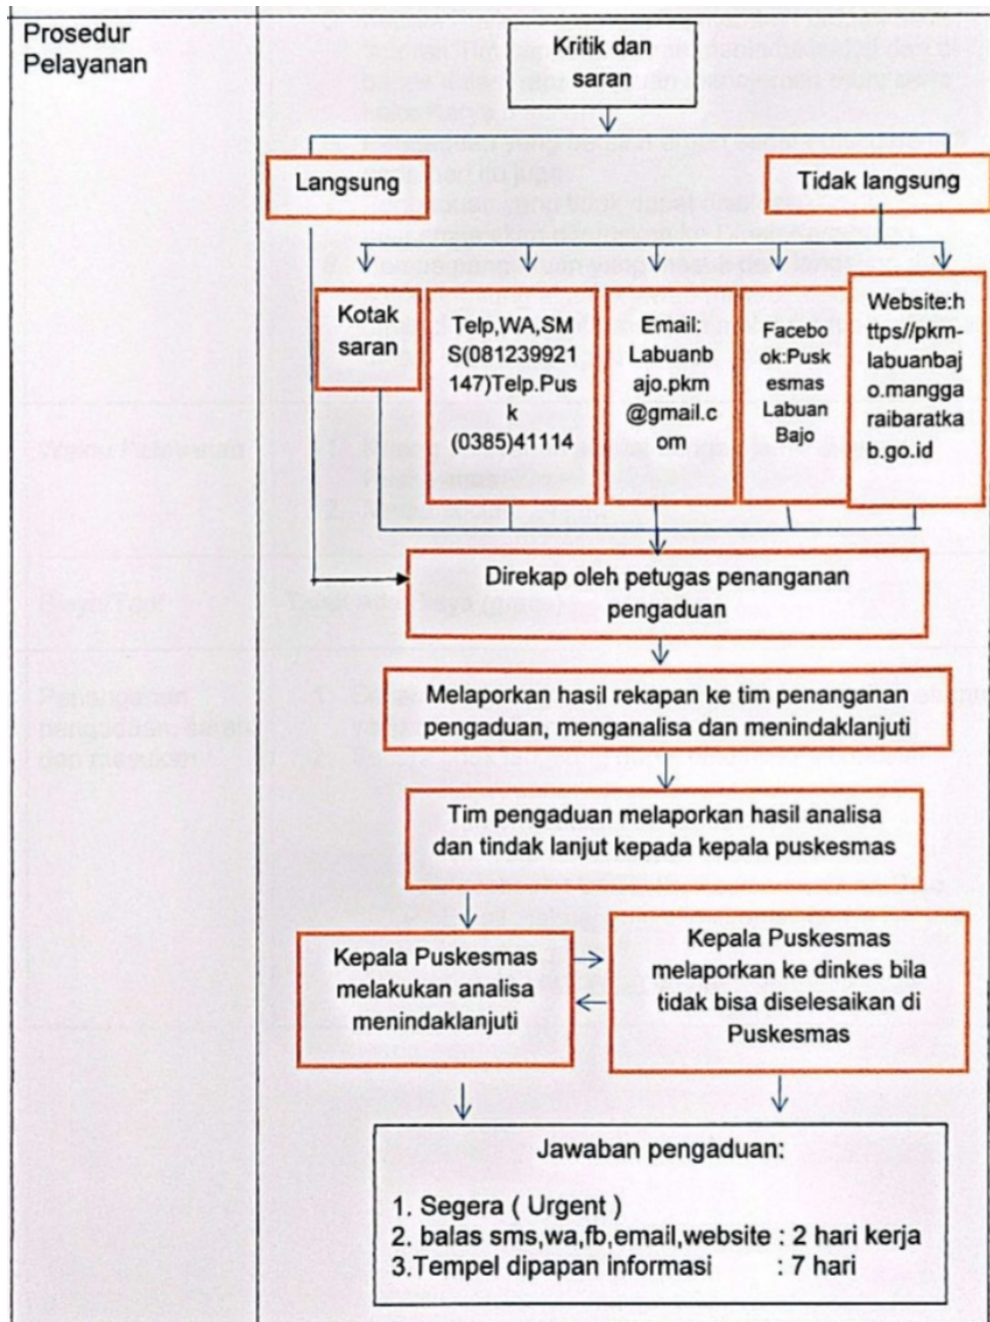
Prosedur Pelayanan

Kritik dan saran

Langsung

Tidak langsung

Kotak saran

Telp,WA,SMS(081239921147)Telp.Pusk (0385)41114

Email: Labuanbajo.pkm @gmail.com

Facebook:Puskesmas Labuan Bajo

Website:https//pkm-labuanbajo.manggaraibaratkab.go.id

Direkap oleh petugas penanganan pengaduan

Melaporkan hasil rekapan ke tim penanganan pengaduan, menganalisa dan menindaklanjuti

Tim pengaduan melaporkan hasil analisa dan tindak lanjut kepada kepala puskesmas

Kepala Puskesmas melakukan analisa menindaklanjuti

Kepala Puskesmas melaporkan ke dinkes bila tidak bisa diselesaikan di Puskesmas

Jawaban pengaduan:

1. Segera ( Urgent )
2. balas sms,wa,fb,email,website : 2 hari kerja
3.Tempel dipapan informasi : 7 hari